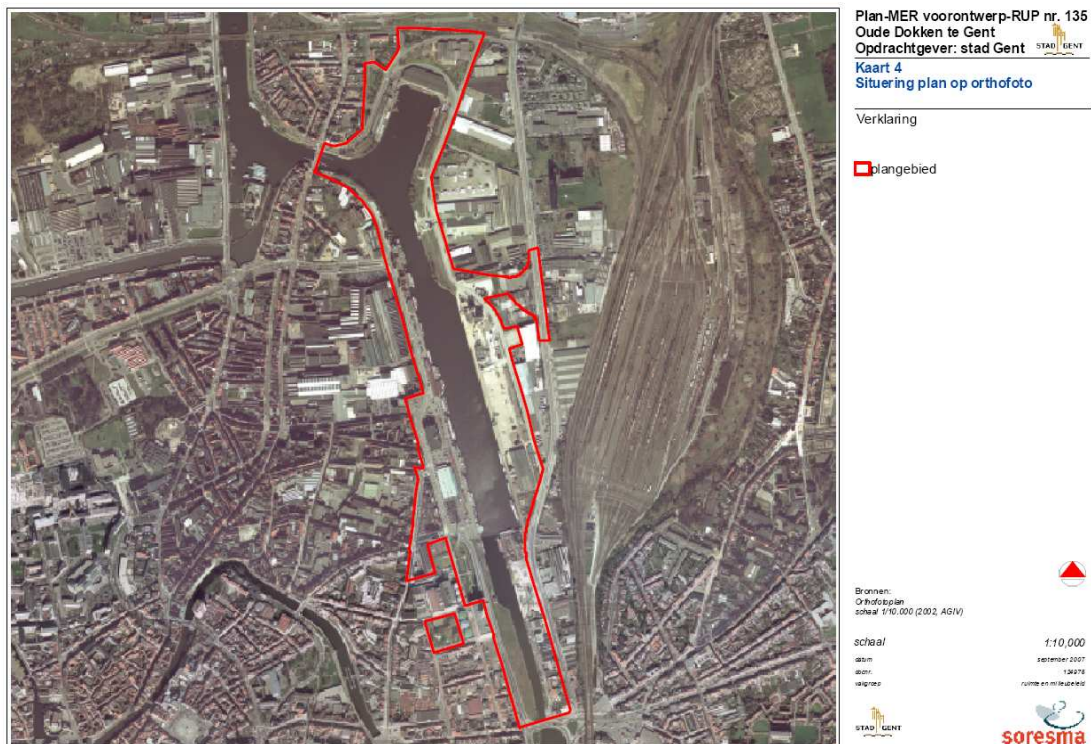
Plan-MER voorontwerp-RUP nr. 135
Oude Dokken te Gent
Opdrachtgever: stad Gent

STAD GENT

Kaart 4
Situering plan op orthofoto

Verklaring

plangebied

Bronnen:
Orthofotoplan
schaal 1/10.000 (2002, AGIV)

schaal 1:10,000
datum september 2007
dossier 134276
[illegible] ruimte en milieubeleid

STAD GENT

soresma